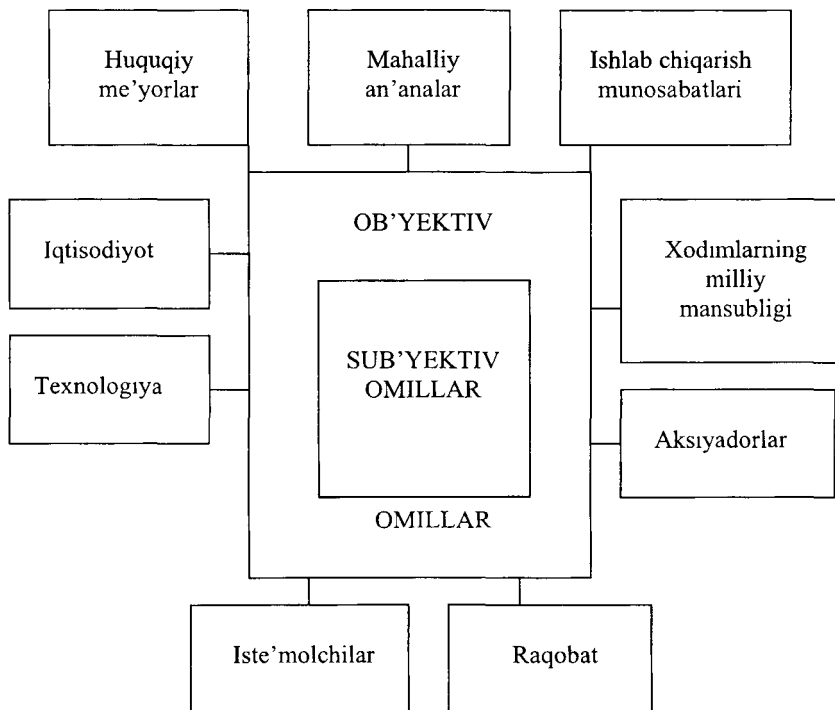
Huquqiy me'yorlar

Mahalliy an'analar

Ishlab chiqarish munosabatlari

Iqtisodiyot

OB'YEKTIV

Xodimlarning milliy mansubligi

SUB'YEKTIV OMILLAR

Texnologiya

Aksiyadorlar

OMILLAR

Iste'molchilar

Raqobat